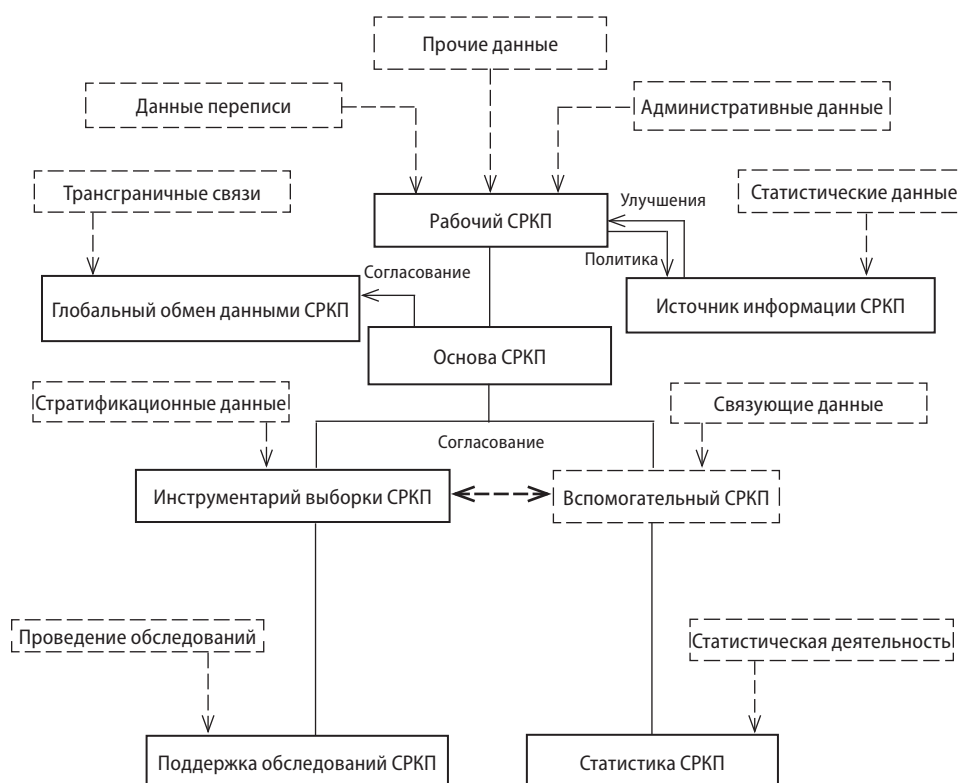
Прочие данные

Данные переписи

Административные данные

Трансграничные связи

Рабочий СРКП

Улучшения

Статистические данные

Согласование

Политика

Глобальный обмен данными СРКП

Источник информации СРКП

Основа СРКП

Стратификационные данные

Связующие данные

Согласование

Инструментарий выборки СРКП

Вспомогательный СРКП

Проведение обследований

Статистическая деятельность

Поддержка обследований СРКП

Статистика СРКП